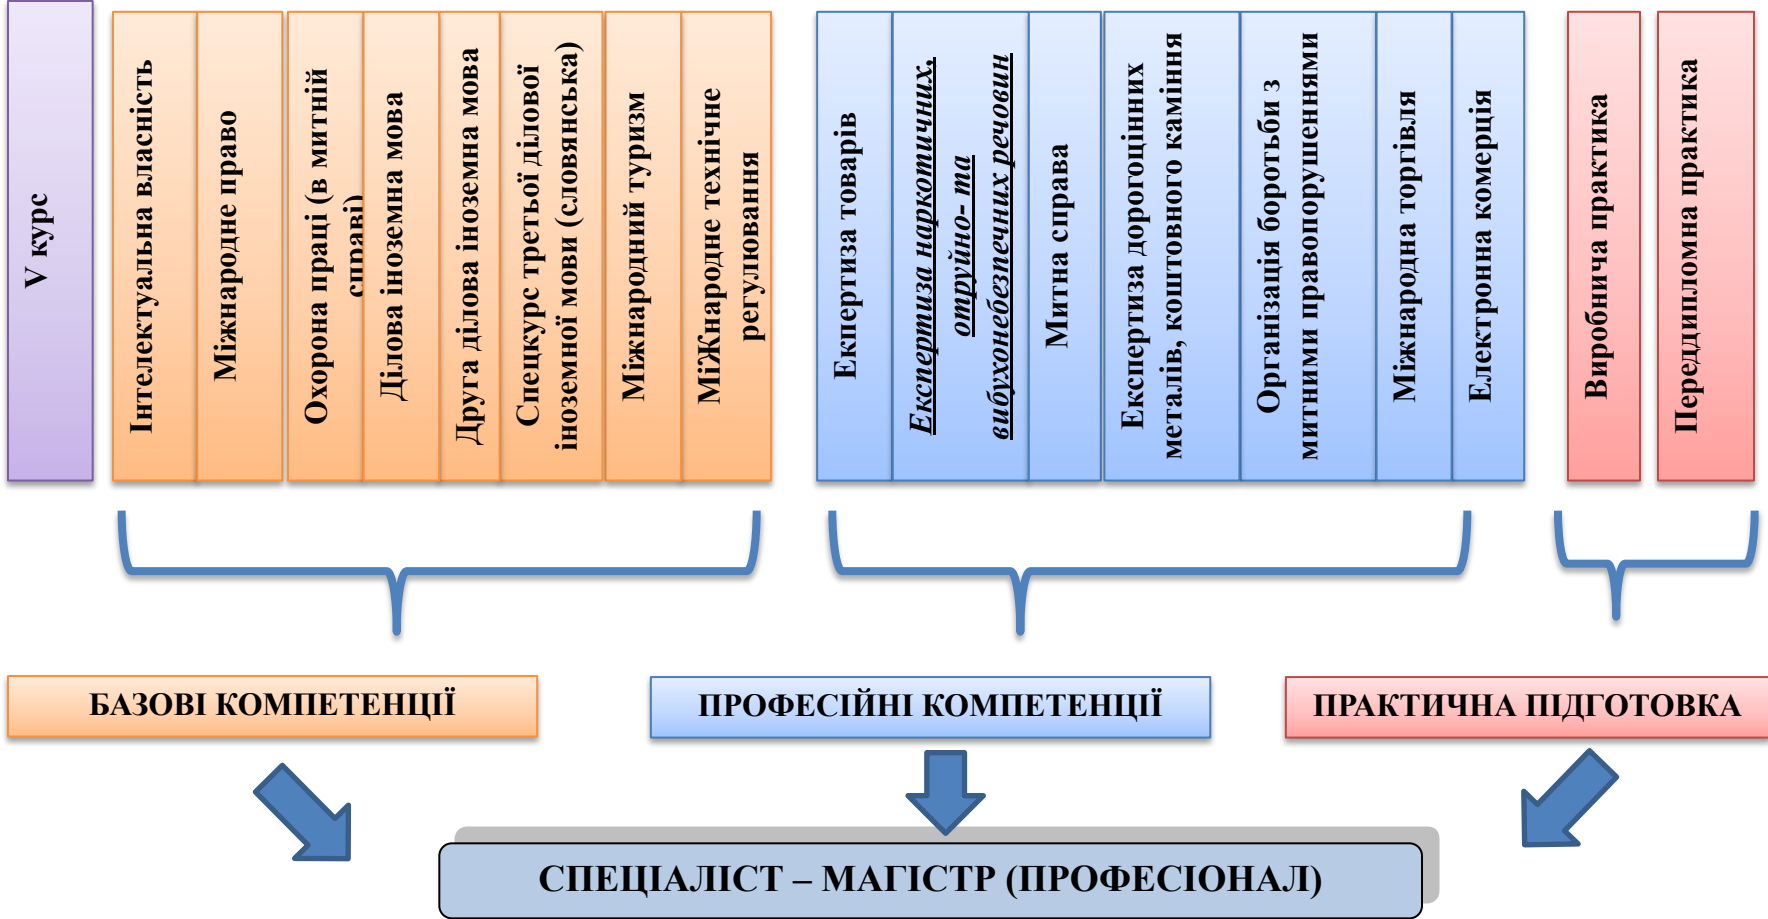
V курс

Інтелектуальна власність

Міжнародне право

Охорона праці (в митній справі)

Ділова іноземна мова

Друга ділова іноземна мова

Спецкурс третьої ділової іноземної мови (слов'янська)

Міжнародний туризм

Міжнародне технічне регулювання

Експертиза товарів

Експертиза наркотичних, отруйно- та вибухонебезпечних речовин

Митна справа

Експертиза дорогоцінних металів, коштовного каміння

Організація боротьби з митними правопорушеннями

Міжнародна торгівля

Електронна комерція

Виробнича практика

Переддипломна практика

БАЗОВІ КОМПЕТЕНЦІЇ

ПРОФЕСІЙНІ КОМПЕТЕНЦІЇ

ПРАКТИЧНА ПІДГОТОВКА

СПЕЦІАЛІСТ – МАГІСТР (ПРОФЕСІОНАЛ)